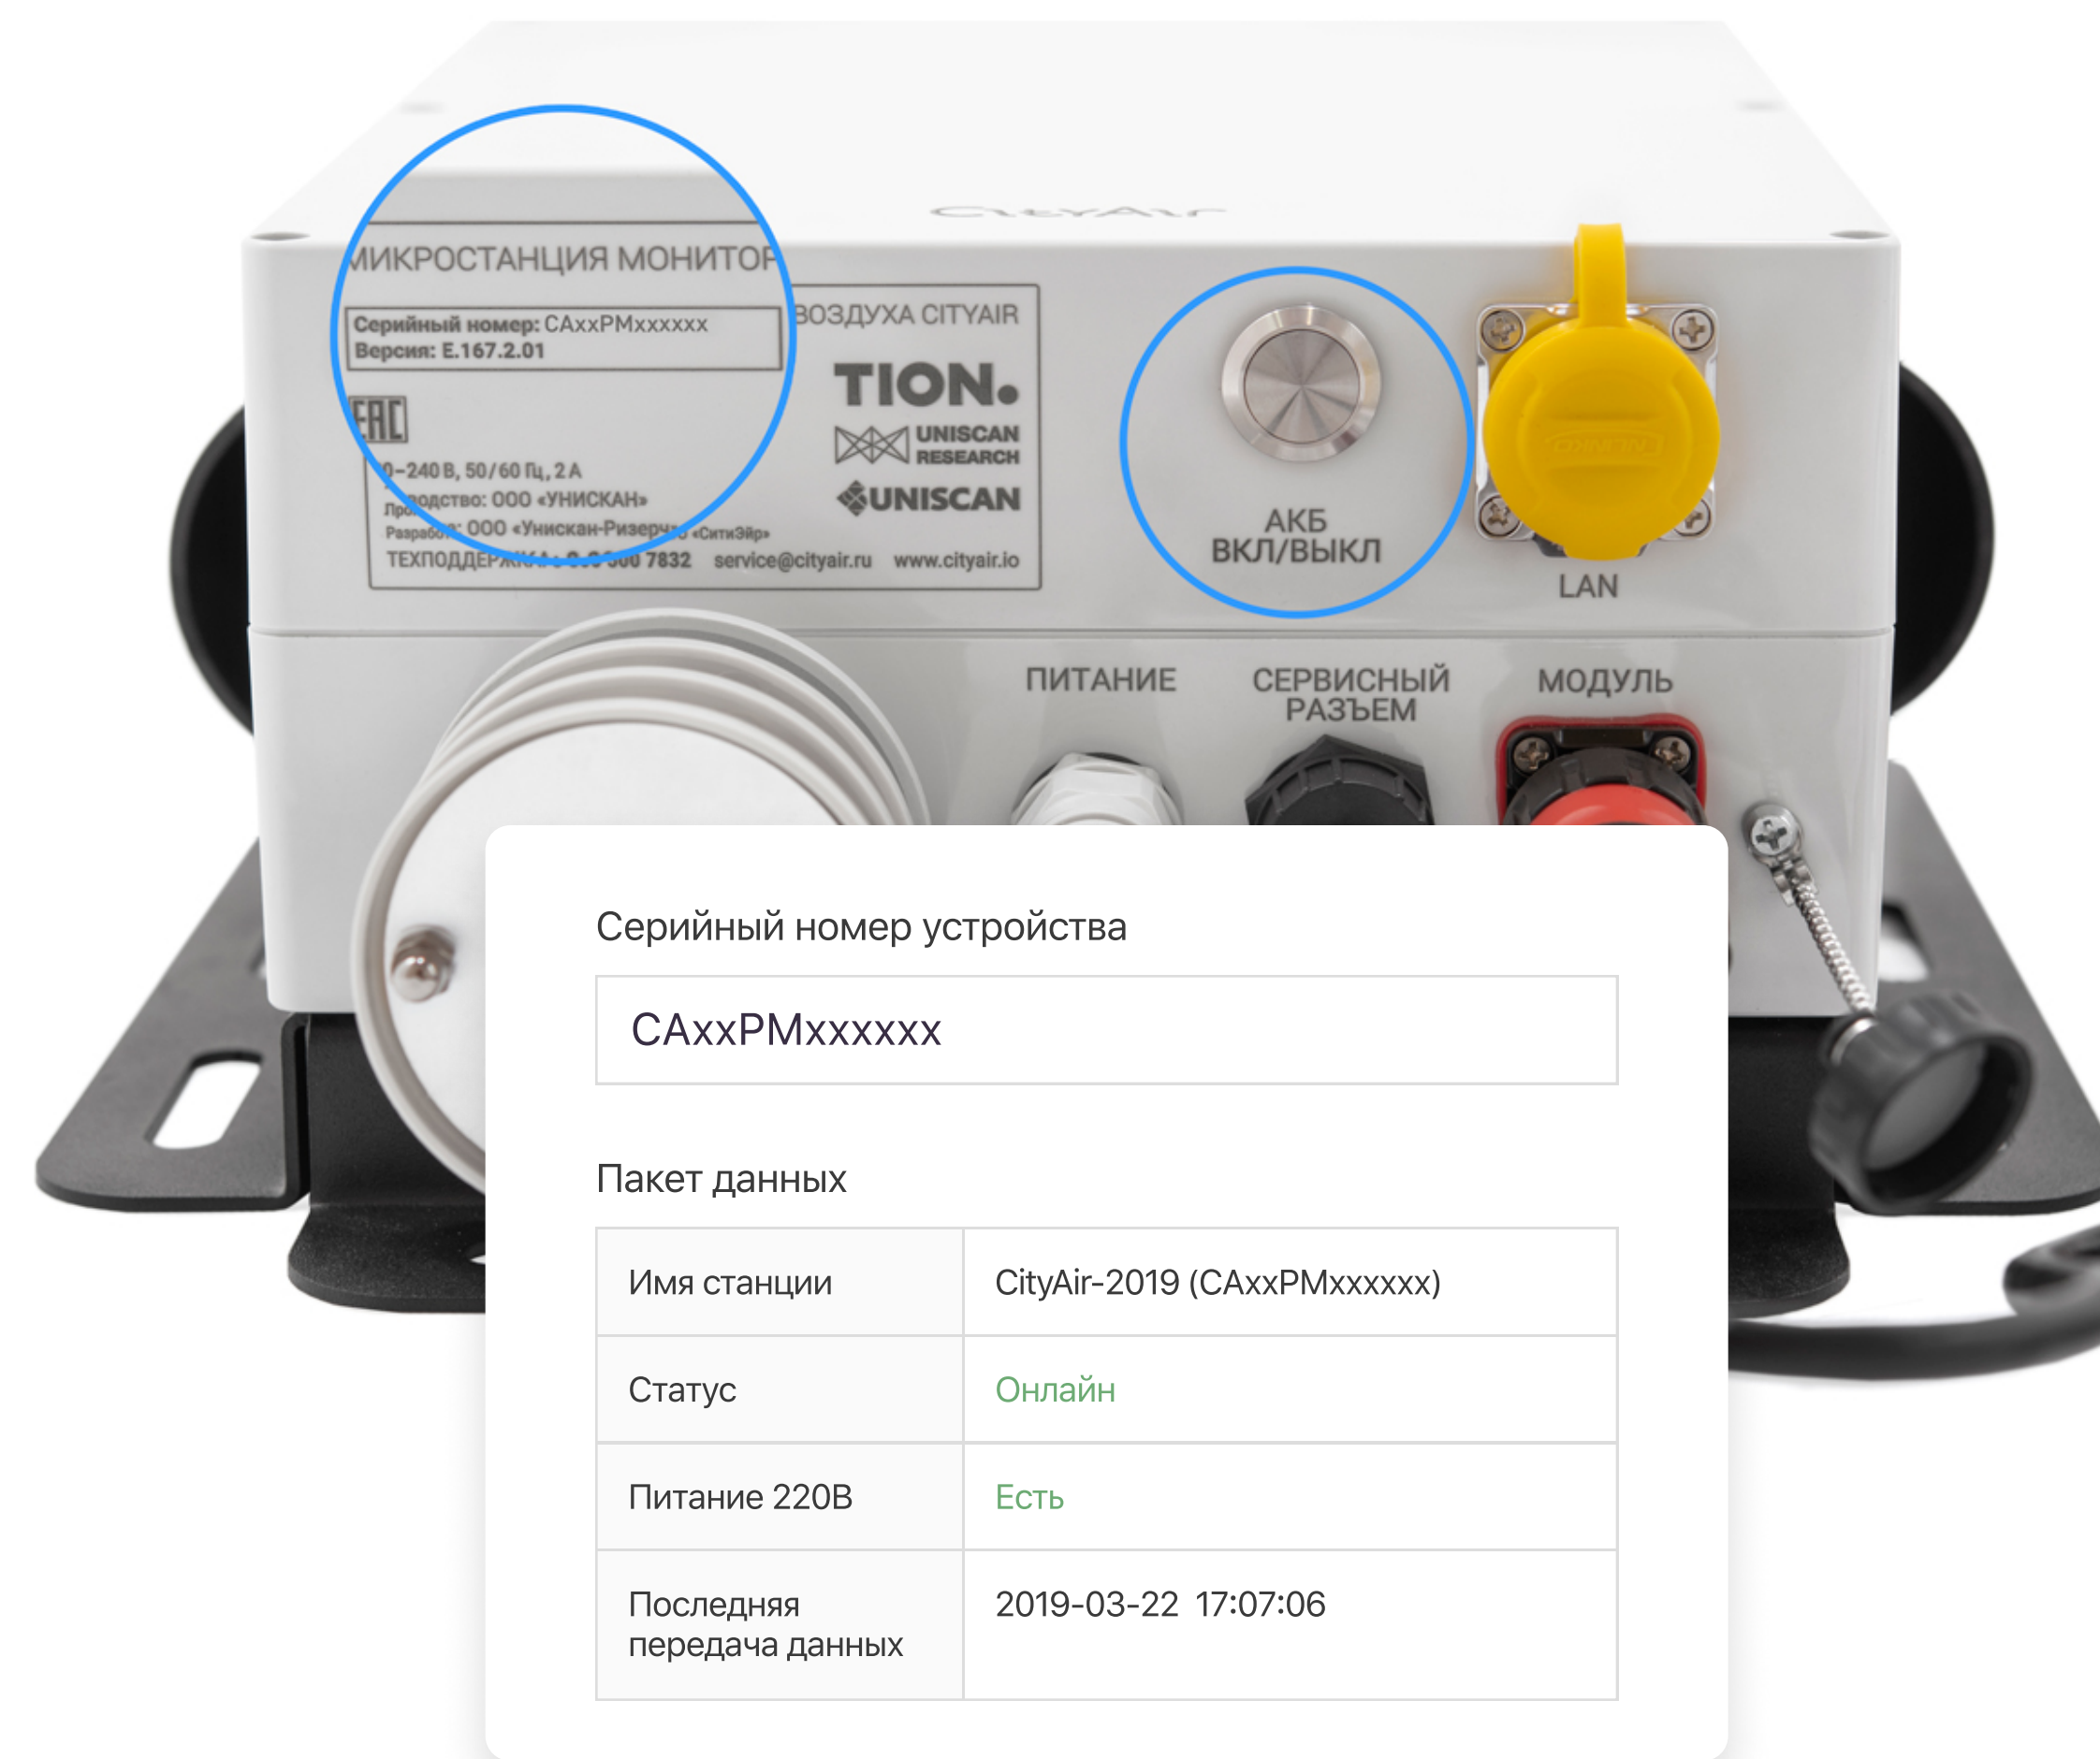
CityAir

МИКРОСТАНЦИЯ МОНИТОР ВОЗДУХА CITYAIR

Серийный номер: CAxxPMxxxxxx
Версия: E.167.2.01

EAC

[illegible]0–240 В, 50/60 Гц, 2 А
Про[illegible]водство: ООО «УНИСКАН»
Разработ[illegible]: ООО «Унискан-Ризерч» «СитиЭйр»
ТЕХПОДДЕРЖКА: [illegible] 7832 service@cityair.ru www.cityair.io

TION.
UNISCAN RESEARCH
UNISCAN

АКБ
ВКЛ/ВЫКЛ

LAN

ПИТАНИЕ

СЕРВИСНЫЙ РАЗЪЕМ

МОДУЛЬ

Серийный номер устройства

CAxxPMxxxxxx

Пакет данных

| Имя станции | CityAir-2019 (CAxxPMxxxxxx) |
|---|---|
| Статус | Онлайн |
| Питание 220В | Есть |
| Последняя передача данных | 2019-03-22 17:07:06 |